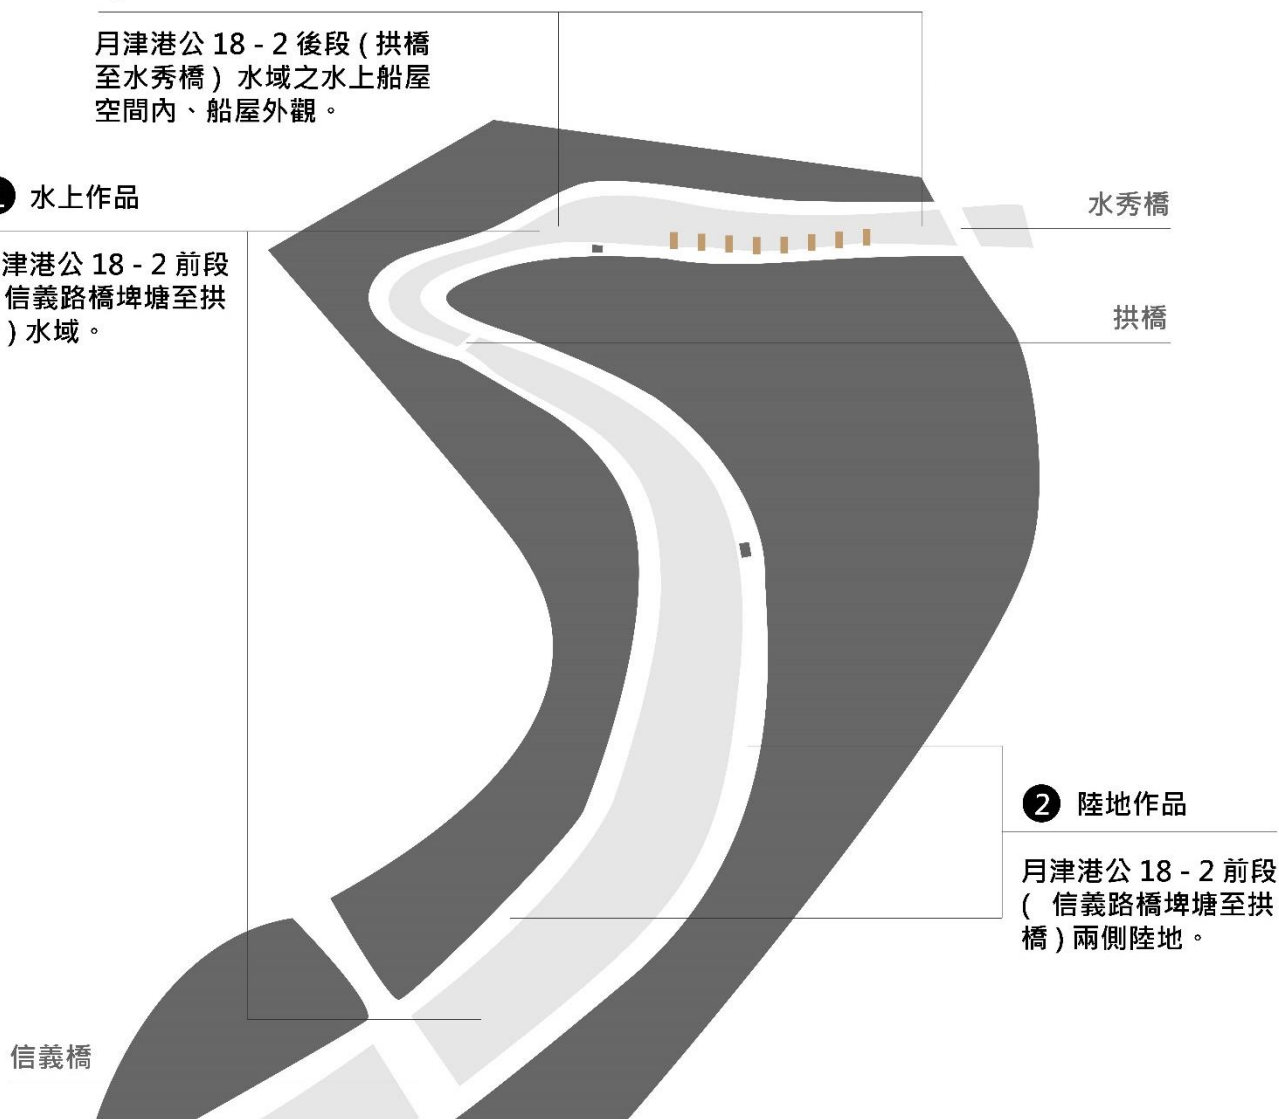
月津港公 18 - 2 後段 ( 拱橋至水秀橋 ) 水域之水上船屋空間內、船屋外觀。

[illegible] 水上作品

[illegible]津港公 18 - 2 前段 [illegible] 信義路橋埤塘至拱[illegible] ) 水域。

水秀橋

拱橋

2 陸地作品

月津港公 18 - 2 前段 ( 信義路橋埤塘至拱橋 ) 兩側陸地。

信義橋